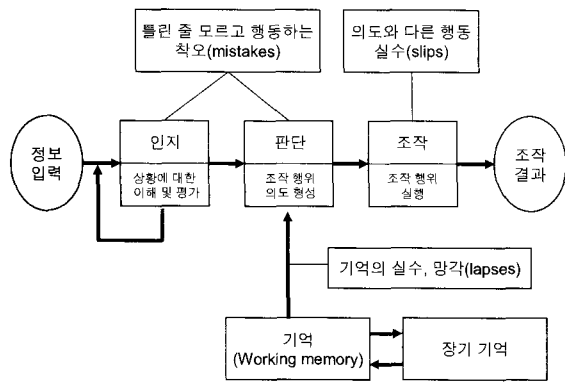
틀린 줄 모르고 행동하는 착오(mistakes)

의도와 다른 행동 실수(slips)

정보 입력

인지

상황에 대한 이해 및 평가

판단

조작 행위 의도 형성

조작

조작 행위 실행

조작 결과

기억의 실수, 망각(lapses)

기억 (Working memory)

장기 기억